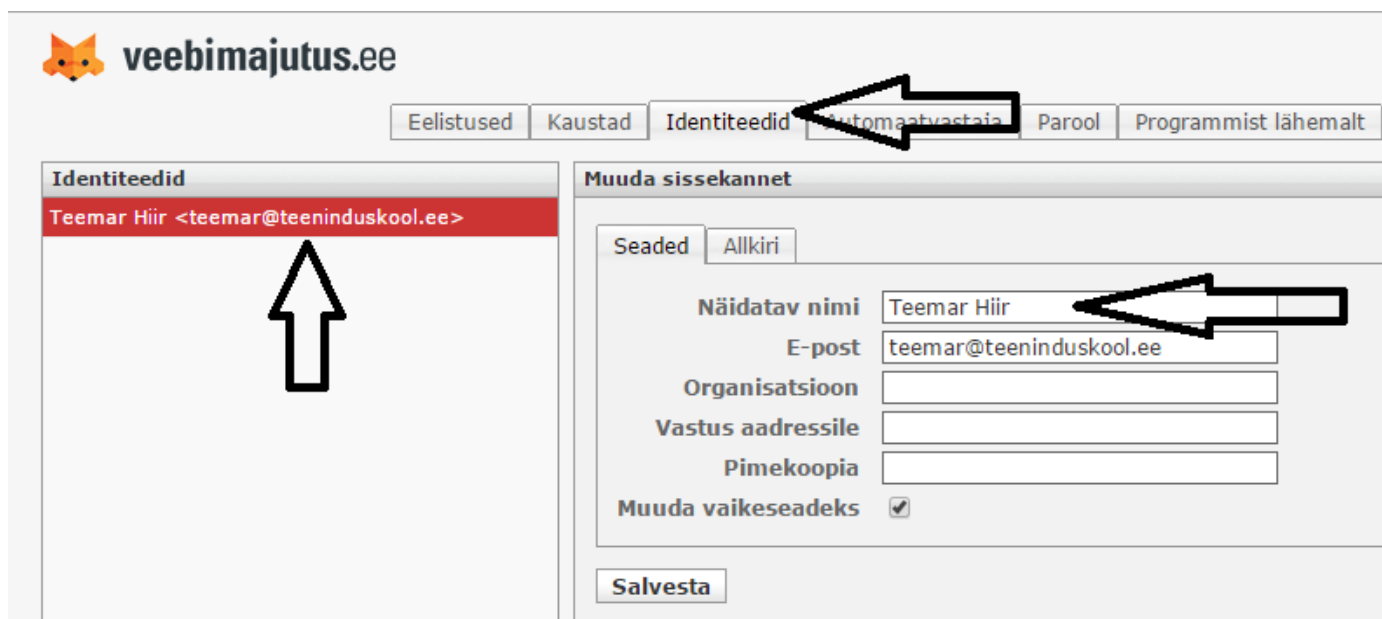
veebimajutus.ee

Eelistused | Kaustad | Identiteedid | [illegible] | Parool | Programmist lähemalt

Identiteedid

Teemar Hiir <teemar@teeninduskool.ee>

Muuda sissekannet

Seaded | Allkiri

Näidatav nimi Teemar Hiir
E-post teemar@teeninduskool.ee
Organisatsioon
Vastus aadressile
Pimekoopia
Muuda vaikeseadeks

Salvesta